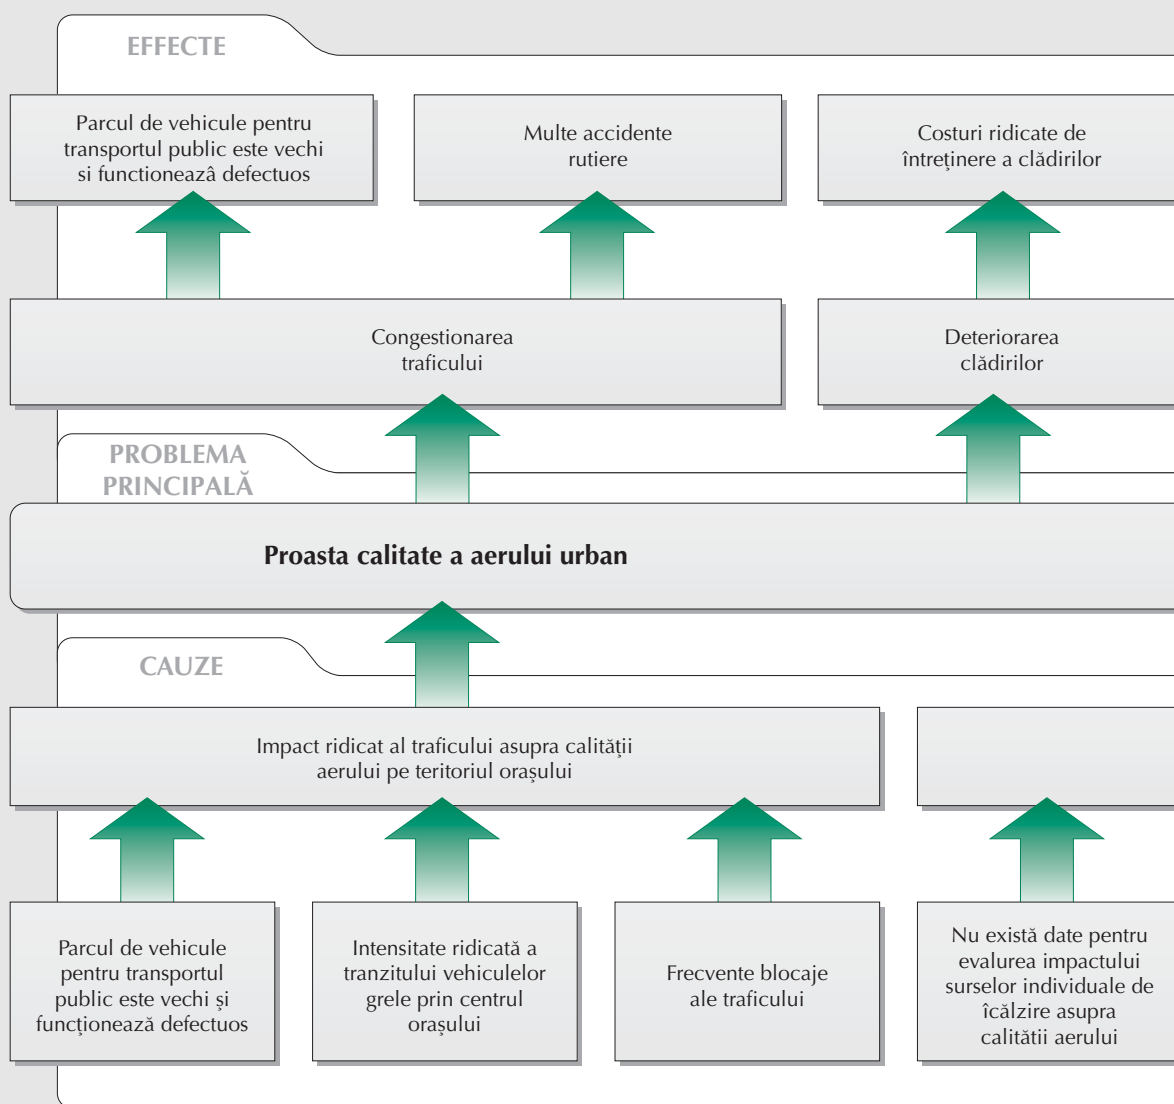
EFFECTE

Parcul de vehicule pentru transportul public este vechi si functionează defectuos

Multe accidente rutiere

Costuri ridicate de întreţinere a clădirilor

Congestionarea traficului

Deteriorarea clădirilor

PROBLEMA PRINCIPALĂ

Proasta calitate a aerului urban

CAUZE

Impact ridicat al traficului asupra calității aerului pe teritoriul orașului

Parcul de vehicule pentru transportul public este vechi și funcționează defectuos

Intensitate ridicată a tranzitului vehiculelor grele prin centrul orașului

Frecvente blocaje ale traficului

Nu există date pentru evalurea impactului surselor individuale de îcălzire asupra calitătii aerului